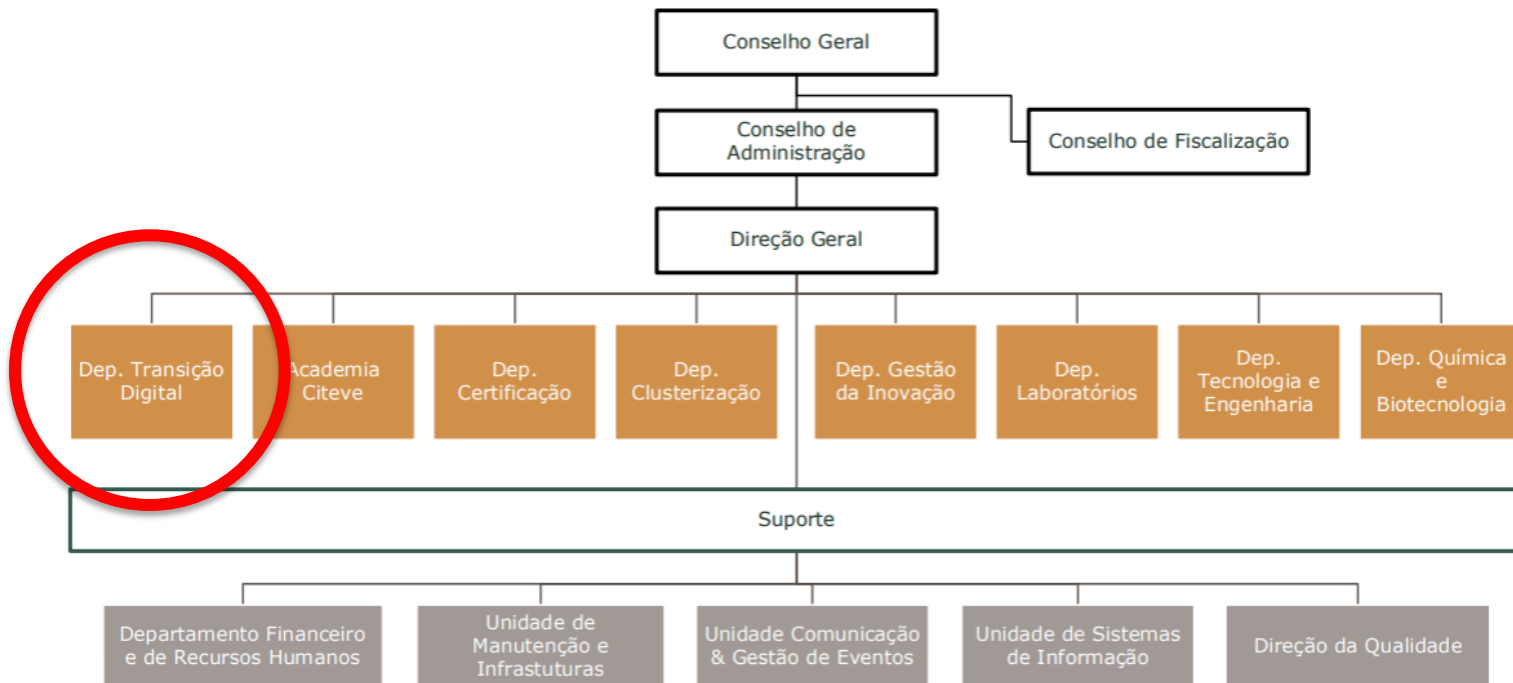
Conselho Geral

Conselho de Administração

Conselho de Fiscalização

Direção Geral

Dep. Transição Digital

Academia Citeve

Dep. Certificação

Dep. Clusterização

Dep. Gestão da Inovação

Dep. Laboratórios

Dep. Tecnologia e Engenharia

Dep. Química e Biotecnologia

Suporte

Departamento Financeiro e de Recursos Humanos

Unidade de Manutenção e Infrastuturas

Unidade Comunicação & Gestão de Eventos

Unidade de Sistemas de Informação

Direção da Qualidade